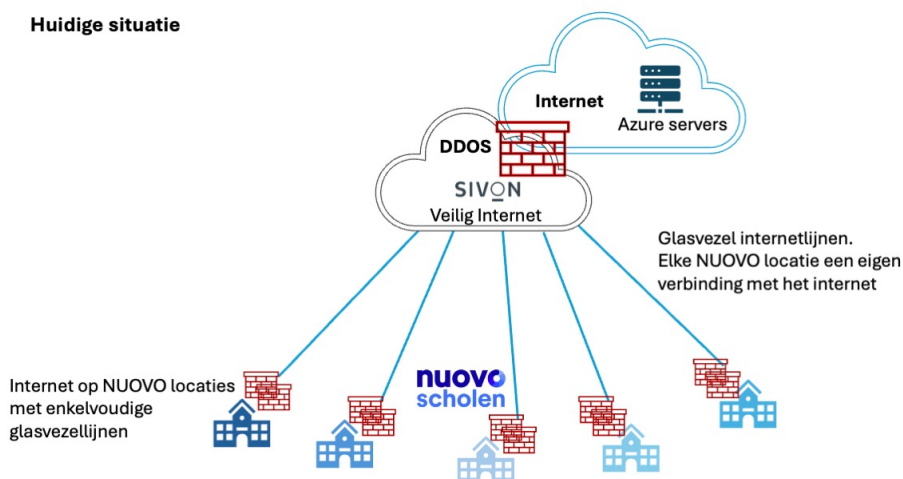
Huidige situatie

Internet

Azure servers

DDOS

SIVON

Veilig Internet

Glasvezel internetlijnen. Elke NUOVO locatie een eigen verbinding met het internet

Internet op NUOVO locaties met enkelvoudige glasvezellijnen

nuovo scholen